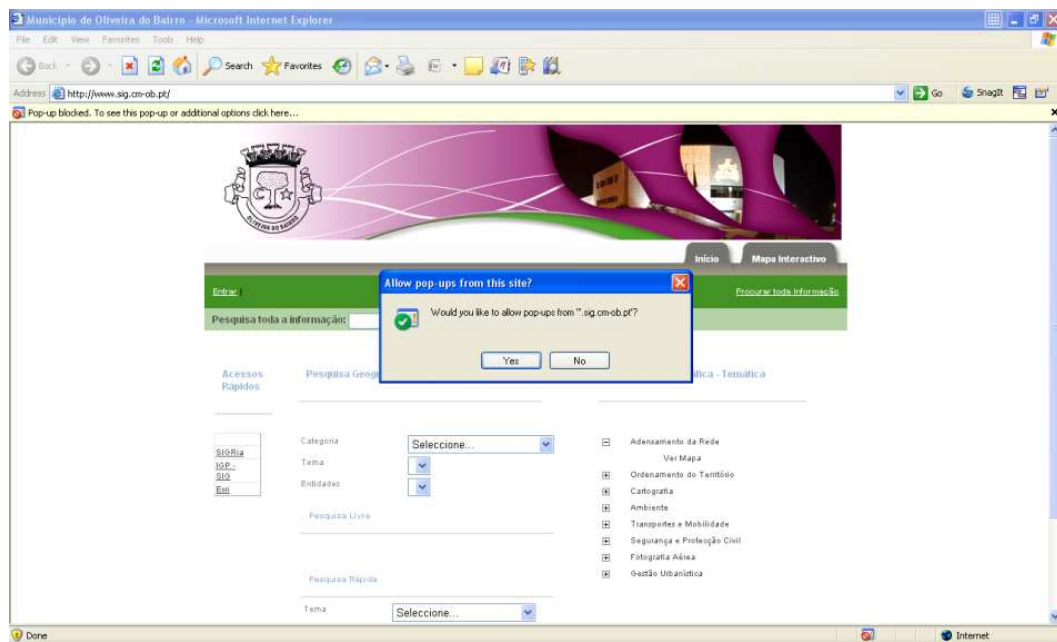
Município de Oliveira do Bairro - Microsoft Internet Explorer

File Edit View Favorites Tools Help

Back Search Favorites

Address http://www.sig.cm-ob.pt/

Go Snagit

Pop-up blocked. To see this pop-up or additional options click here...

OLIVEIRA DO BAIRRO

Início Mapa Interactivo

Entrar |

Procurar toda Informação

Pesquisa toda a informação:

Allow pop-ups from this site?

Would you like to allow pop-ups from '*.sig.cm-ob.pt'?

Yes No

Acessos Rápidos

Pesquisa Geog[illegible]

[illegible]tica - Temática

SIGRia
IGP - SIG
Esri

Categoria Seleccione...
Tema
Entidades

Pesquisa Livre

Pesquisa Rápida

Tema Seleccione...

Adensamento da Rede
Ver Mapa
Ordenamento do Território
Cartografia
Ambiente
Transportes e Mobilidade
Segurança e Protecção Civil
Fotografia Aérea
Gestão Urbanística

Done

Internet